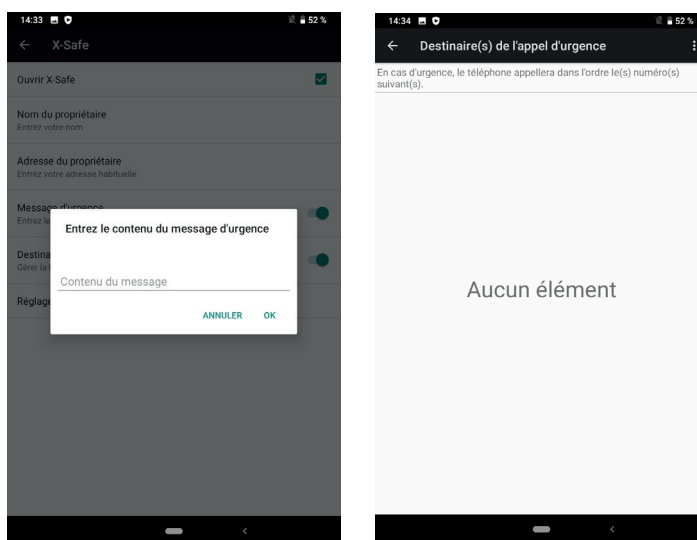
14:33 52 %

X-Safe

Ouvrir X-Safe

Nom du propriétaire
Entrez votre nom

Adresse du propriétaire
Entrez votre adresse habituelle

Message d'urgence
Entrez le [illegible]

Destina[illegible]
Gérer le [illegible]

Réglage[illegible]

Entrez le contenu du message d'urgence

Contenu du message

ANNULER OK

14:34 52 %

Destinaire(s) de l'appel d'urgence

En cas d'urgence, le téléphone appellera dans l'ordre le(s) numéro(s) suivant(s).

Aucun élément